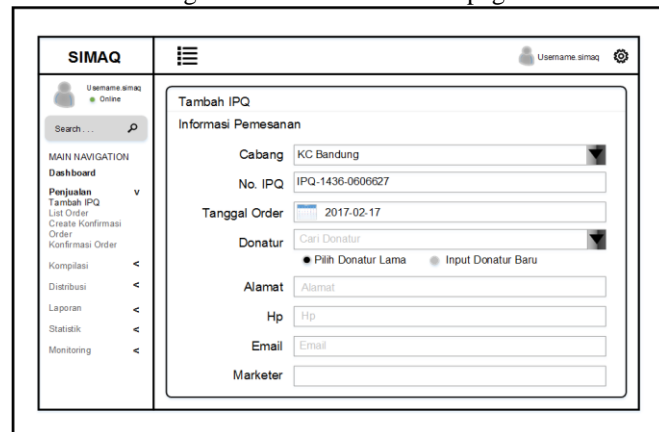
SIMAQ

Username.simaq
Online

Search...

MAIN NAVIGATION
Dashboard

Penjualan v
Tambah IPQ
List Order
Create Konfirmasi Order
Konfirmasi Order

Kompilasi <
Distribusi <
Laporan <
Statistik <
Monitoring <

Username.simaq

Tambah IPQ
Informasi Pemesanan

Cabang KC Bandung
No. IPQ IPQ-1436-0606627
Tanggal Order 2017-02-17
Donatur Cari Donatur
Pilih Donatur Lama Input Donatur Baru
Alamat Alamat
Hp Hp
Email Email
Marketer